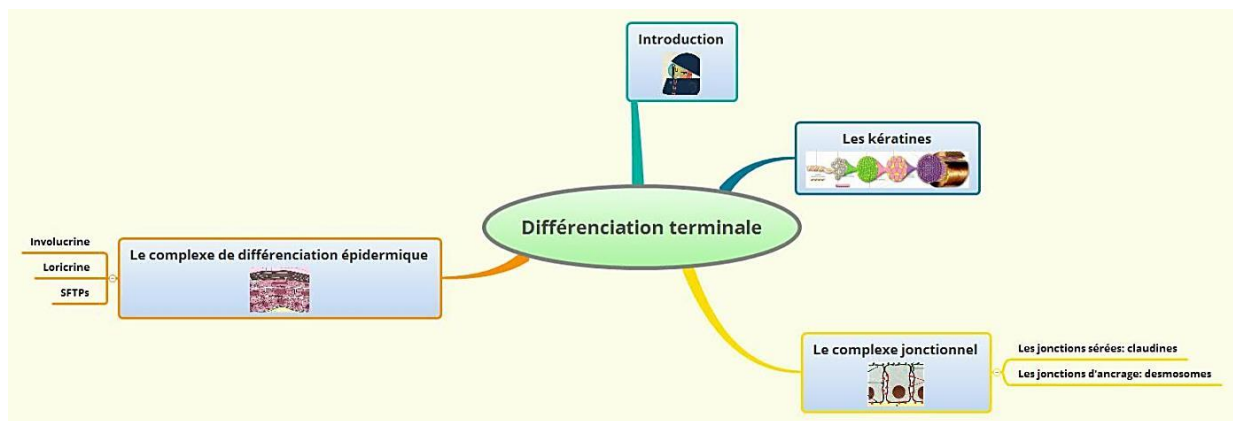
Introduction

Les kératines

Différenciation terminale

Le complexe de différenciation épidermique

Involucrine

Loricrine

SFTPs

Le complexe jonctionnel

Les jonctions sérées: claudines

Les jonctions d'ancrage: desmosomes